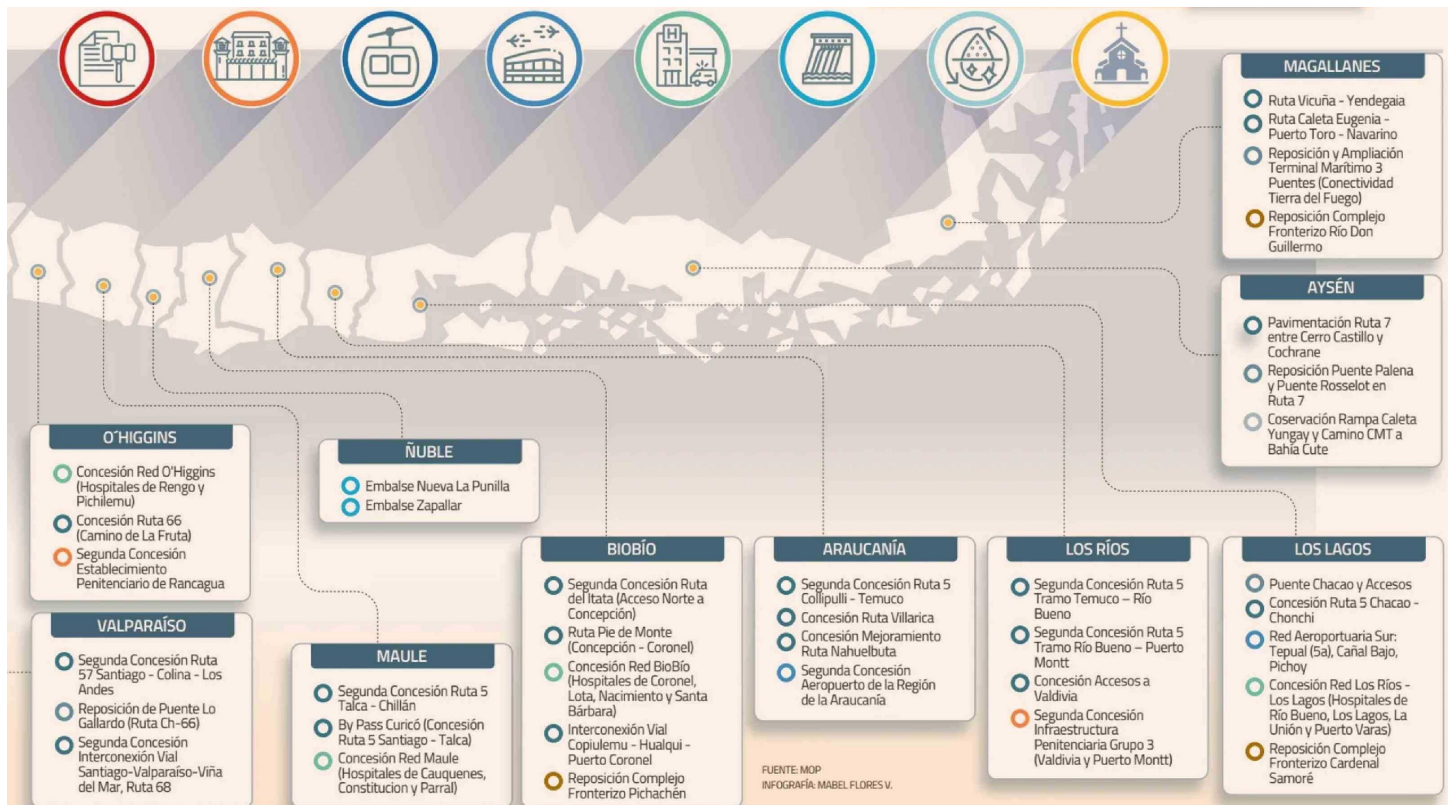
MAGALLANES

Ruta Vicuña - Yendegaia
Ruta Caleta Eugenia - Puerto Toro - Navarino
Reposición y Ampliación Terminal Marítimo 3 Puentes (Conectividad Tierra del Fuego)
Reposición Complejo Fronterizo Río Don Guillermo

AYSÉN

Pavimentación Ruta 7 entre Cerro Castillo y Cochrane
Reposición Puente Palena y Puente Rosselot en Ruta 7
Coservación Rampa Caleta Yungay y Camino CMT a Bahía Cute

O´HIGGINS

Concesión Red O'Higgins (Hospitales de Rengo y Pichilemu)
Concesión Ruta 66 (Camino de La Fruta)
Segunda Concesión Establecimiento Penitenciario de Rancagua

ÑUBLE

Embalse Nueva La Punilla
Embalse Zapallar

VALPARAÍSO

Segunda Concesión Ruta 57 Santiago - Colina - Los Andes
Reposición de Puente Lo Gallardo (Ruta Ch-66)
Segunda Concesión Interconexión Vial Santiago-Valparaíso-Viña del Mar, Ruta 68

MAULE

Segunda Concesión Ruta 5 Talca - Chillán
By Pass Curicó (Concesión Ruta 5 Santiago - Talca)
Concesión Red Maule (Hospitales de Cauquenes, Constitucion y Parral)

BIOBÍO

Segunda Concesión Ruta del Itata (Acceso Norte a Concepción)
Ruta Pie de Monte (Concepción - Coronel)
Concesión Red BioBío (Hospitales de Coronel, Lota, Nacimiento y Santa Bárbara)
Interconexión Vial Copiulemu - Hualqui - Puerto Coronel
Reposición Complejo Fronterizo Pichachén

ARAUCANÍA

Segunda Concesión Ruta 5 Collipulli - Temuco
Concesión Ruta Villarica
Concesión Mejoramiento Ruta Nahuelbuta
Segunda Concesión Aeropuerto de la Región de la Araucanía

LOS RÍOS

Segunda Concesión Ruta 5 Tramo Temuco – Río Bueno
Segunda Concesión Ruta 5 Tramo Río Bueno – Puerto Montt
Concesión Accesos a Valdivia
Segunda Concesión Infraestructura Penitenciaria Grupo 3 (Valdivia y Puerto Montt)

LOS LAGOS

Puente Chacao y Accesos
Concesión Ruta 5 Chacao - Chonchi
Red Aeroportuaria Sur: Tepual (5a), Cañal Bajo, Pichoy
Concesión Red Los Ríos - Los Lagos (Hospitales de Río Bueno, Los Lagos, La Unión y Puerto Varas)
Reposición Complejo Fronterizo Cardenal Samoré

FUENTE: MOP
INFOGRAFÍA: MABEL FLORES V.